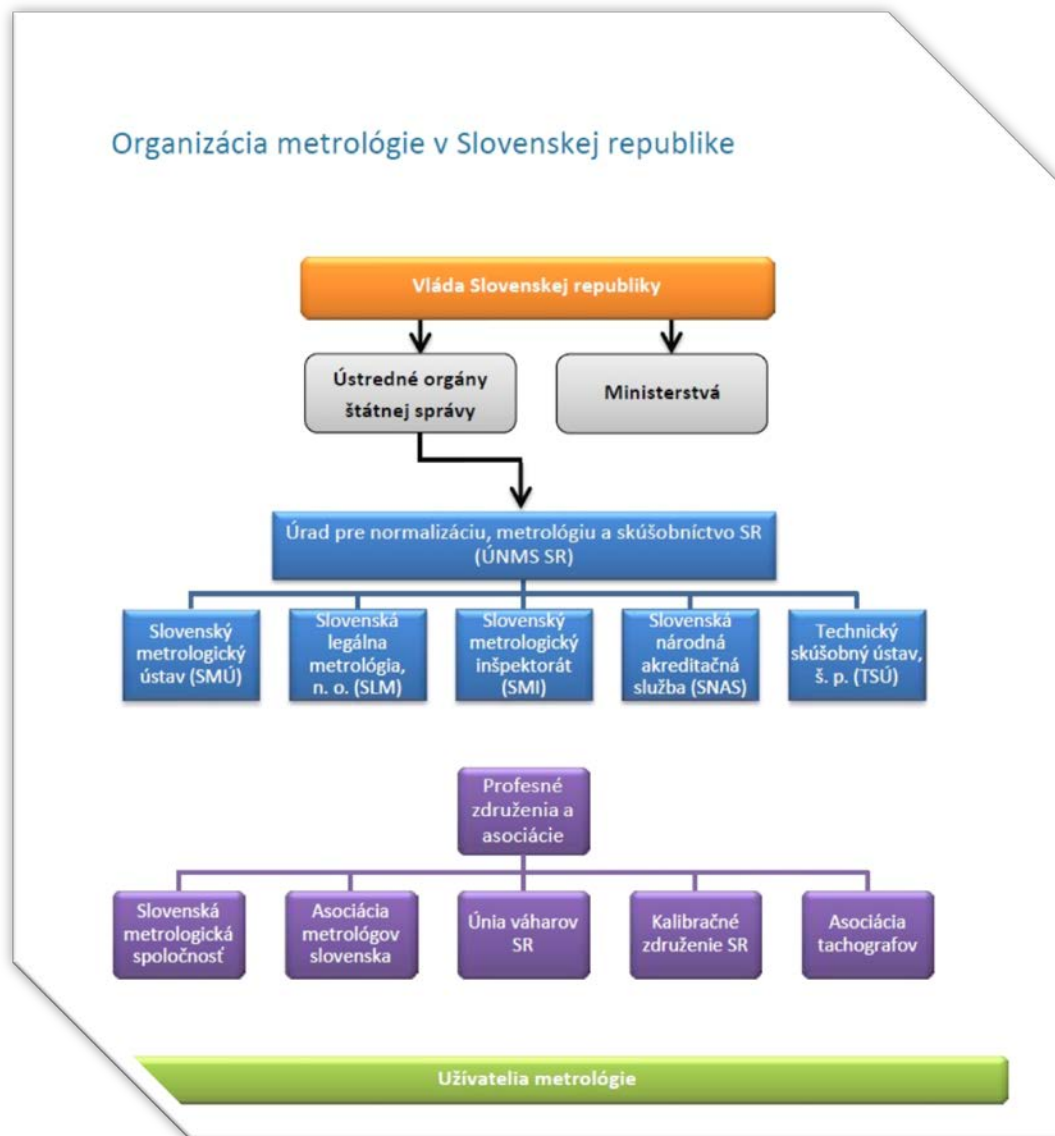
Organizácia metrológie v Slovenskej republike

Vláda Slovenskej republiky

Ústredné orgány štátnej správy

Ministerstvá

Úrad pre normalizáciu, metrológiu a skúšobníctvo SR (ÚNMS SR)

Slovenský metrologický ústav (SMÚ)

Slovenská legálna metrológia, n. o. (SLM)

Slovenský metrologický inšpektorát (SMI)

Slovenská národná akreditačná služba (SNAS)

Technický skúšobný ústav, š. p. (TSÚ)

Profesné združenia a asociácie

Slovenská metrologická spoločnosť

Asociácia metrológov slovenska

Únia váharov SR

Kalibračné združenie SR

Asociácia tachografov

Užívatelia metrológie